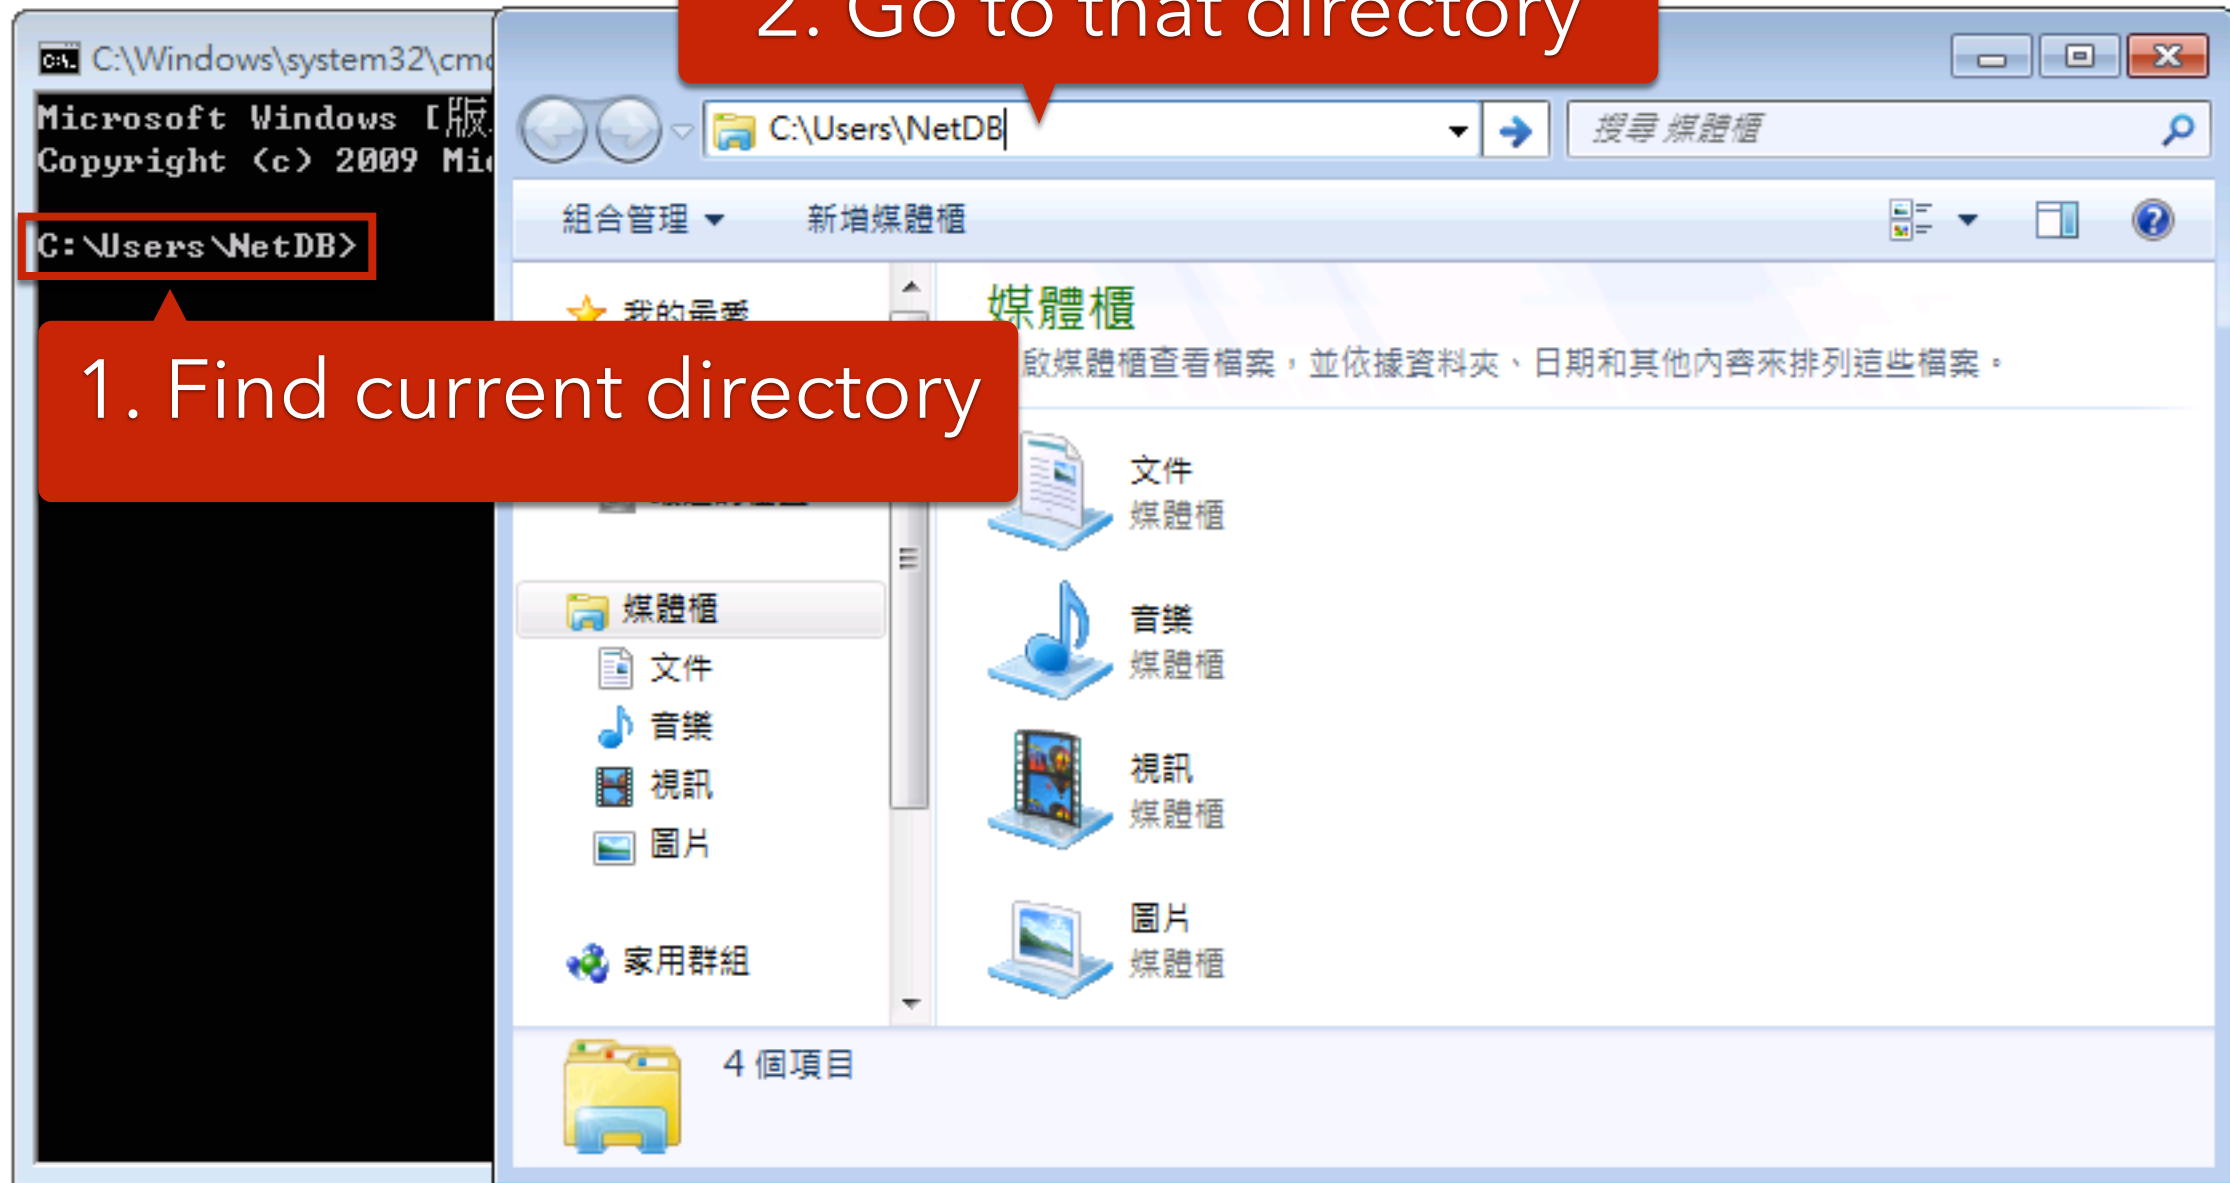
C:\Windows\system32\cmd

Microsoft Windows [版
Copyright (c) 2009 Mi

C:\Users\NetDB>

2. Go to that directory

C:\Users\NetDB

搜尋 媒體櫃

組合管理 ▾ 新增媒體櫃

我的最愛

1. Find current directory

媒體櫃

文件

音樂

視訊

圖片

家用群組

媒體櫃

開啟媒體櫃查看檔案，並依據資料夾、日期和其他內容來排列這些檔案。

文件
媒體櫃

音樂
媒體櫃

視訊
媒體櫃

圖片
媒體櫃

4 個項目